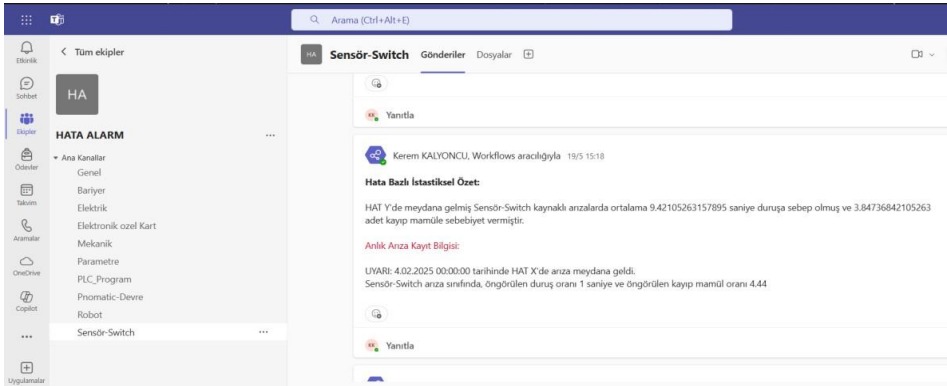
Arama (Ctrl+Alt+E)

Etkinlik
Sohbet
Ekipler
Ödevler
Takvim
Aramalar
OneDrive
Copilot
...
Uygulamalar

< Tüm ekipler

HA

HATA ALARM ...

Ana Kanallar
Genel
Bariyer
Elektrik
Elektronik ozel Kart
Mekanik
Parametre
PLC_Program
Pnomatic-Devre
Robot
Sensör-Switch ...

HA Sensör-Switch Gönderiler Dosyalar

Yanıtla

Kerem KALYONCU, Workflows aracılığıyla 19/5 15:18

Hata Bazlı İstatistiksel Özet:

HAT Y'de meydana gelmiş Sensör-Switch kaynaklı arızalarda ortalama 9.42105263157895 saniye duruşa sebep olmuş ve 3.84736842105263 adet kayıp mamüle sebebiyet vermiştir.

Anlık Arıza Kayıt Bilgisi:

UYARI: 4.02.2025 00:00:00 tarihinde HAT X'de arıza meydana geldi.
Sensör-Switch arıza sınıfında, öngörülen duruş oranı 1 saniye ve öngörülen kayıp mamül oranı 4.44

Yanıtla